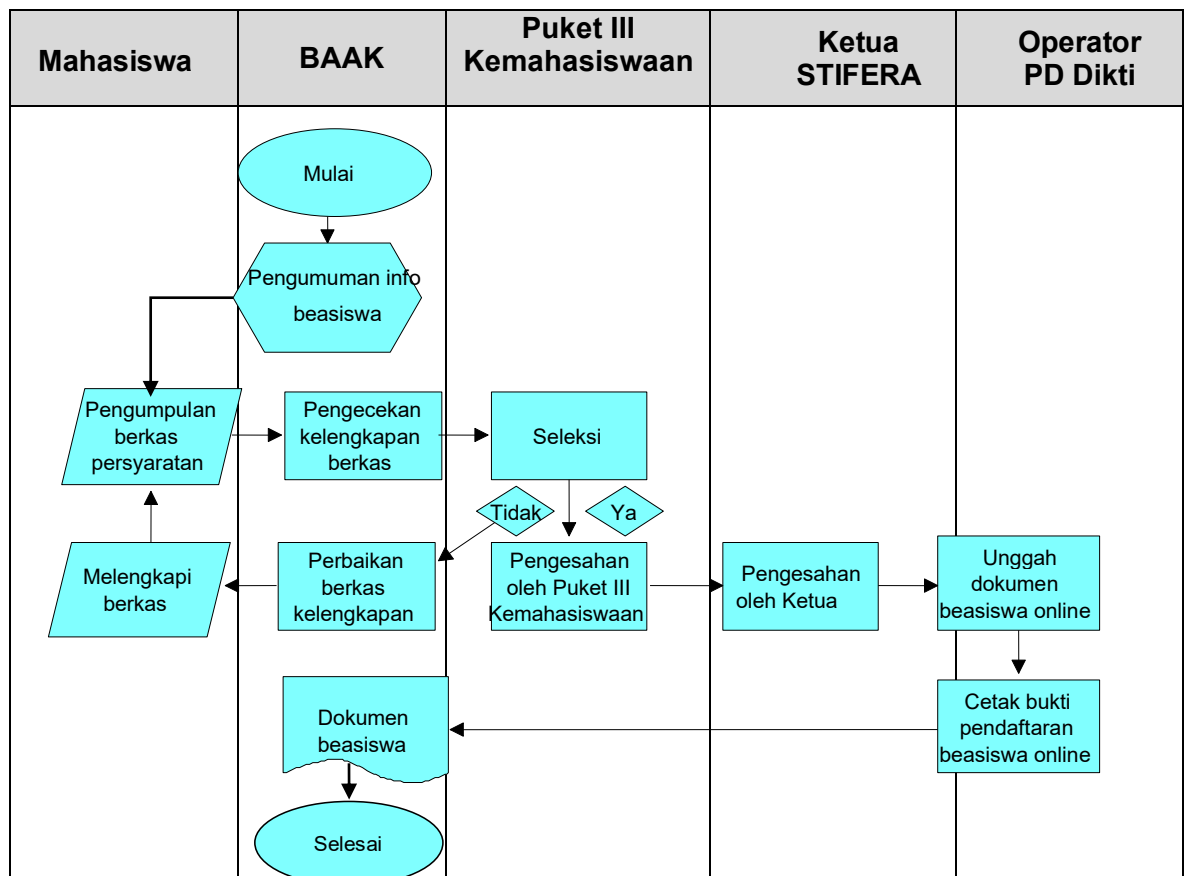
| Mahasiswa | BAAK | Puket III Kemahasiswaan | Ketua STIFERA | Operator PD Dikti |
|---|---|---|---|---|

Mulai

Pengumuman info beasiswa

Pengumpulan berkas persyaratan

Pengecekan kelengkapan berkas

Seleksi

Tidak

Ya

Melengkapi berkas

Perbaikan berkas kelengkapan

Pengesahan oleh Puket III Kemahasiswaan

Pengesahan oleh Ketua

Unggah dokumen beasiswa online

Cetak bukti pendaftaran beasiswa online

Dokumen beasiswa

Selesai